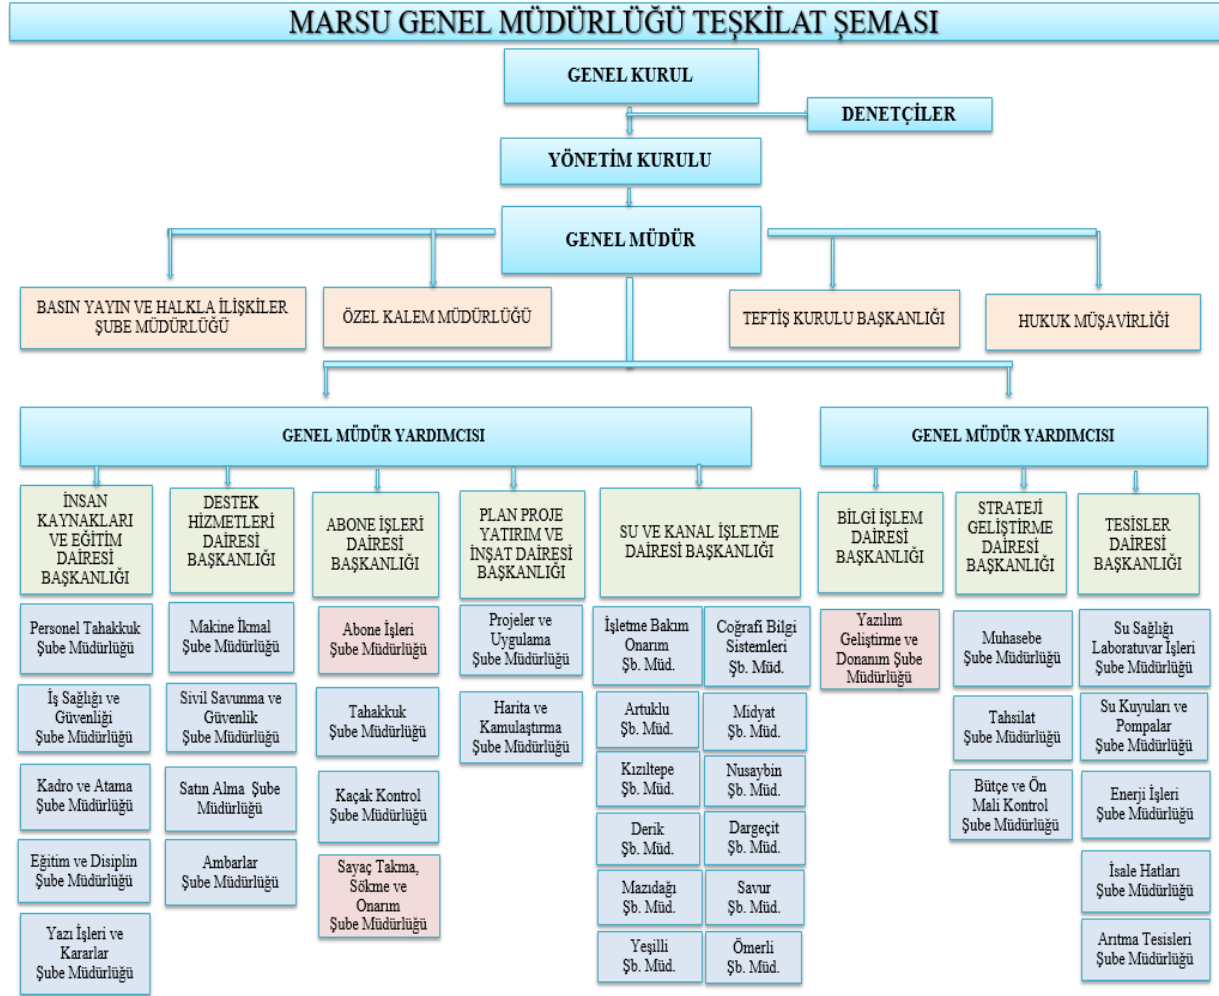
MARSU GENEL MÜDÜRLÜĞÜ TEŞKİLAT ŞEMASI

GENEL KURUL

DENETÇİLER

YÖNETİM KURULU

GENEL MÜDÜR

BASIN YAYIN VE HALKLA İLİŞKİLER ŞUBE MÜDÜRLÜĞÜ

ÖZEL KALEM MÜDÜRLÜĞÜ

TEFTİŞ KURULU BAŞKANLIĞI

HUKUK MÜŞAVİRLİĞİ

GENEL MÜDÜR YARDIMCISI

GENEL MÜDÜR YARDIMCISI

İNSAN KAYNAKLARI VE EĞİTİM DAİRESİ BAŞKANLIĞI

Personel Tahakkuk Şube Müdürlüğü

İş Sağlığı ve Güvenliği Şube Müdürlüğü

Kadro ve Atama Şube Müdürlüğü

Eğitim ve Disiplin Şube Müdürlüğü

Yazı İşleri ve Kararlar Şube Müdürlüğü

DESTEK HİZMETLERİ DAİRESİ BAŞKANLIĞI

Makine İkmal Şube Müdürlüğü

Sivil Savunma ve Güvenlik Şube Müdürlüğü

Satın Alma Şube Müdürlüğü

Ambarlar Şube Müdürlüğü

ABONE İŞLERİ DAİRESİ BAŞKANLIĞI

Abone İşleri Şube Müdürlüğü

Tahakkuk Şube Müdürlüğü

Kaçak Kontrol Şube Müdürlüğü

Sayaç Takma, Sökme ve Onarım Şube Müdürlüğü

PLAN PROJE YATIRIM VE İNŞAT DAİRESİ BAŞKANLIĞI

Projeler ve Uygulama Şube Müdürlüğü

Harita ve Kamulaştırma Şube Müdürlüğü

SU VE KANAL İŞLETME DAİRESİ BAŞKANLIĞI

İşletme Bakım Onarım Şb. Müd.

Coğrafi Bilgi Sistemleri Şb. Müd.

Artuklu Şb. Müd.

Midyat Şb. Müd.

Kızıltepe Şb. Müd.

Nusaybin Şb. Müd.

Derik Şb. Müd.

Dargeçit Şb. Müd.

Mazıdağı Şb. Müd.

Savur Şb. Müd.

Yeşilli Şb. Müd.

Ömerli Şb. Müd.

BİLGİ İŞLEM DAİRESİ BAŞKANLIĞI

Yazılım Geliştirme ve Donanım Şube Müdürlüğü

STRATEJİ GELİŞTİRME DAİRESİ BAŞKANLIĞI

Muhasebe Şube Müdürlüğü

Tahsilat Şube Müdürlüğü

Bütçe ve Ön Mali Kontrol Şube Müdürlüğü

TESİSLER DAİRESİ BAŞKANLIĞI

Su Sağlığı Laboratuvar İşleri Şube Müdürlüğü

Su Kuyuları ve Pompalar Şube Müdürlüğü

Enerji İşleri Şube Müdürlüğü

İsale Hatları Şube Müdürlüğü

Arıtma Tesisleri Şube Müdürlüğü